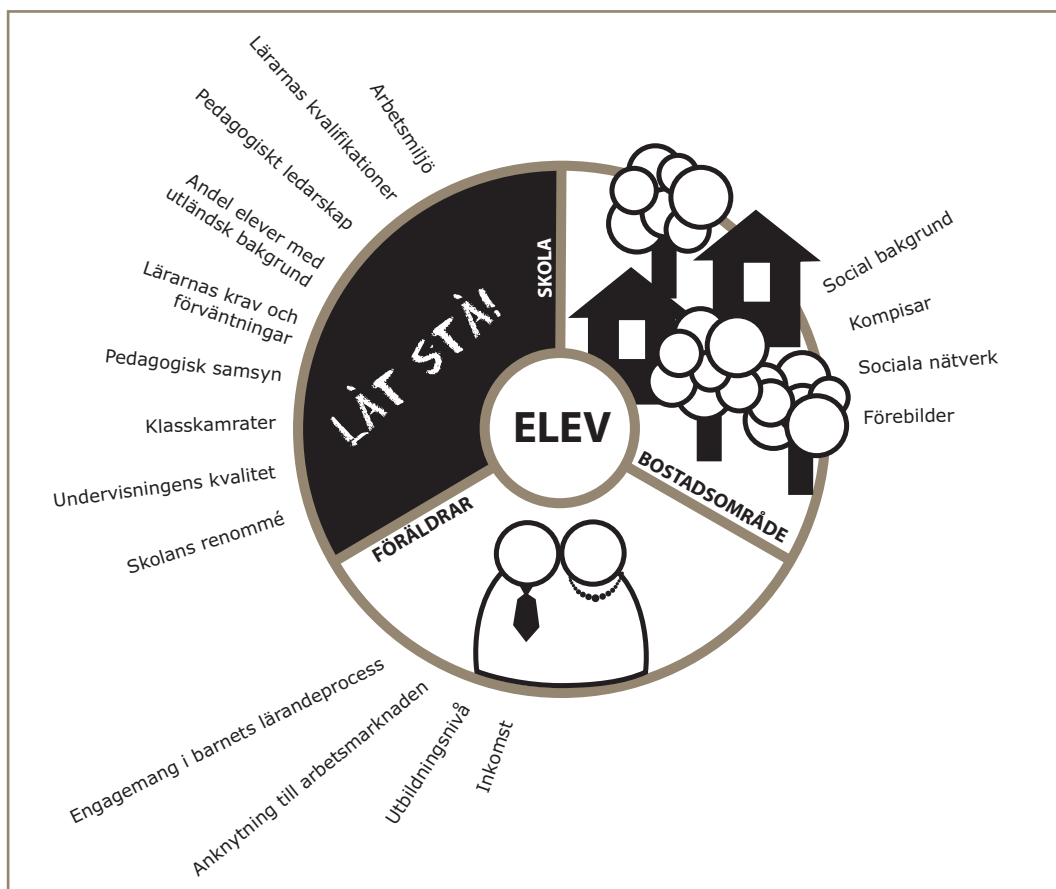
Arbetsmiljö

Lärarnas kvalifikationer

Pedagogiskt ledarskap

Andel elever med utländsk bakgrund

Lärarnas krav och förväntningar

Pedagogisk samsyn

Klasskamrater

Undervisningens kvalitet

Skolans renommé

LÅT STÅ!

SKOLA

ELEV

Social bakgrund

Kompisar

Sociala nätverk

Förebilder

BOSTADSOMRÅDE

FÖRÄLDRAR

Engagemang i barnets lärandeprocess

Anknytning till arbetsmarknaden

Utbildningsnivå

Inkomst